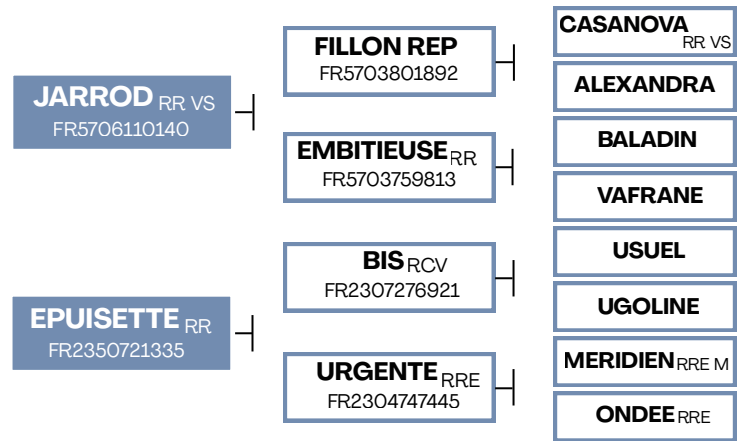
JARROD RR VS
FR5706110140

FILLON REP
FR5703801892

EMBITIEUSE RR
FR5703759813

EPUISETTE RR
FR2350721335

BIS RCV
FR2307276921

URGENTE RRE
FR2304747445

CASANOVA RR VS

ALEXANDRA

BALADIN

VAFRANE

USUEL

UGOLINE

MERIDIEN RRE M

ONDEE RRE